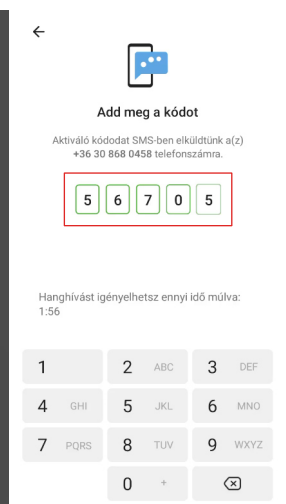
←

Add meg a kódot

Aktiváló kódodat SMS-ben elküldtünk a(z) +36 30 868 0458 telefonszámra.

5 6 7 0 5

Hanghívást igényelhetsz ennyi idő múlva: 1:56

1
2 ABC
3 DEF
4 GHI
5 JKL
6 MNO
7 PQRS
8 TUV
9 WXYZ
0 +
⌫